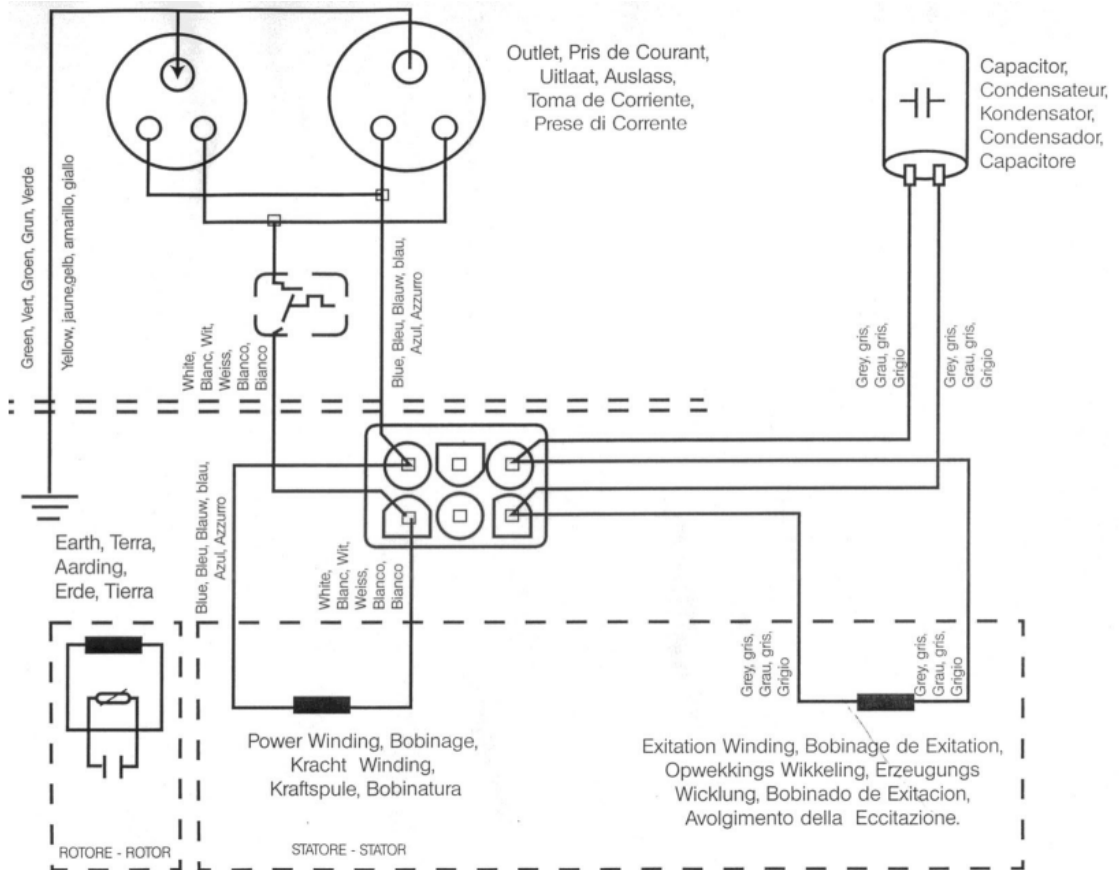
Outlet, Pris de Courant, Uitlaat, Auslass, Toma de Corriente, Prese di Corrente

Capacitor, Condensateur, Kondensator, Condensador, Capacitore

Green, Vert, Groen, Grun, Verde

Yellow, jaune,gelb, amarillo, giallo

White, Blanc, Wit, Weiss, Blanco, Bianco

Blue, Bleu, Blauw, blau, Azul, Azzurro

Grey, gris, Grau, gris, Grigio

Grey, gris, Grau, gris, Grigio

Blue, Bleu, Blauw, blau, Azul, Azzurro

White, Blanc, Wit, Weiss, Blanco, Bianco

Earth, Terra, Aarding, Erde, Tierra

Grey, gris, Grau, gris, Grigio

Grey, gris, Grau, gris, Grigio

Power Winding, Bobinage, Kracht Winding, Kraftspule, Bobinatura

Exitation Winding, Bobinage de Exitation, Opwekkings Wikkeling, Erzeugungs Wicklung, Bobinado de Exitacion, Avolgimento della Eccitazione.

ROTORE - ROTOR

STATORE - STATOR